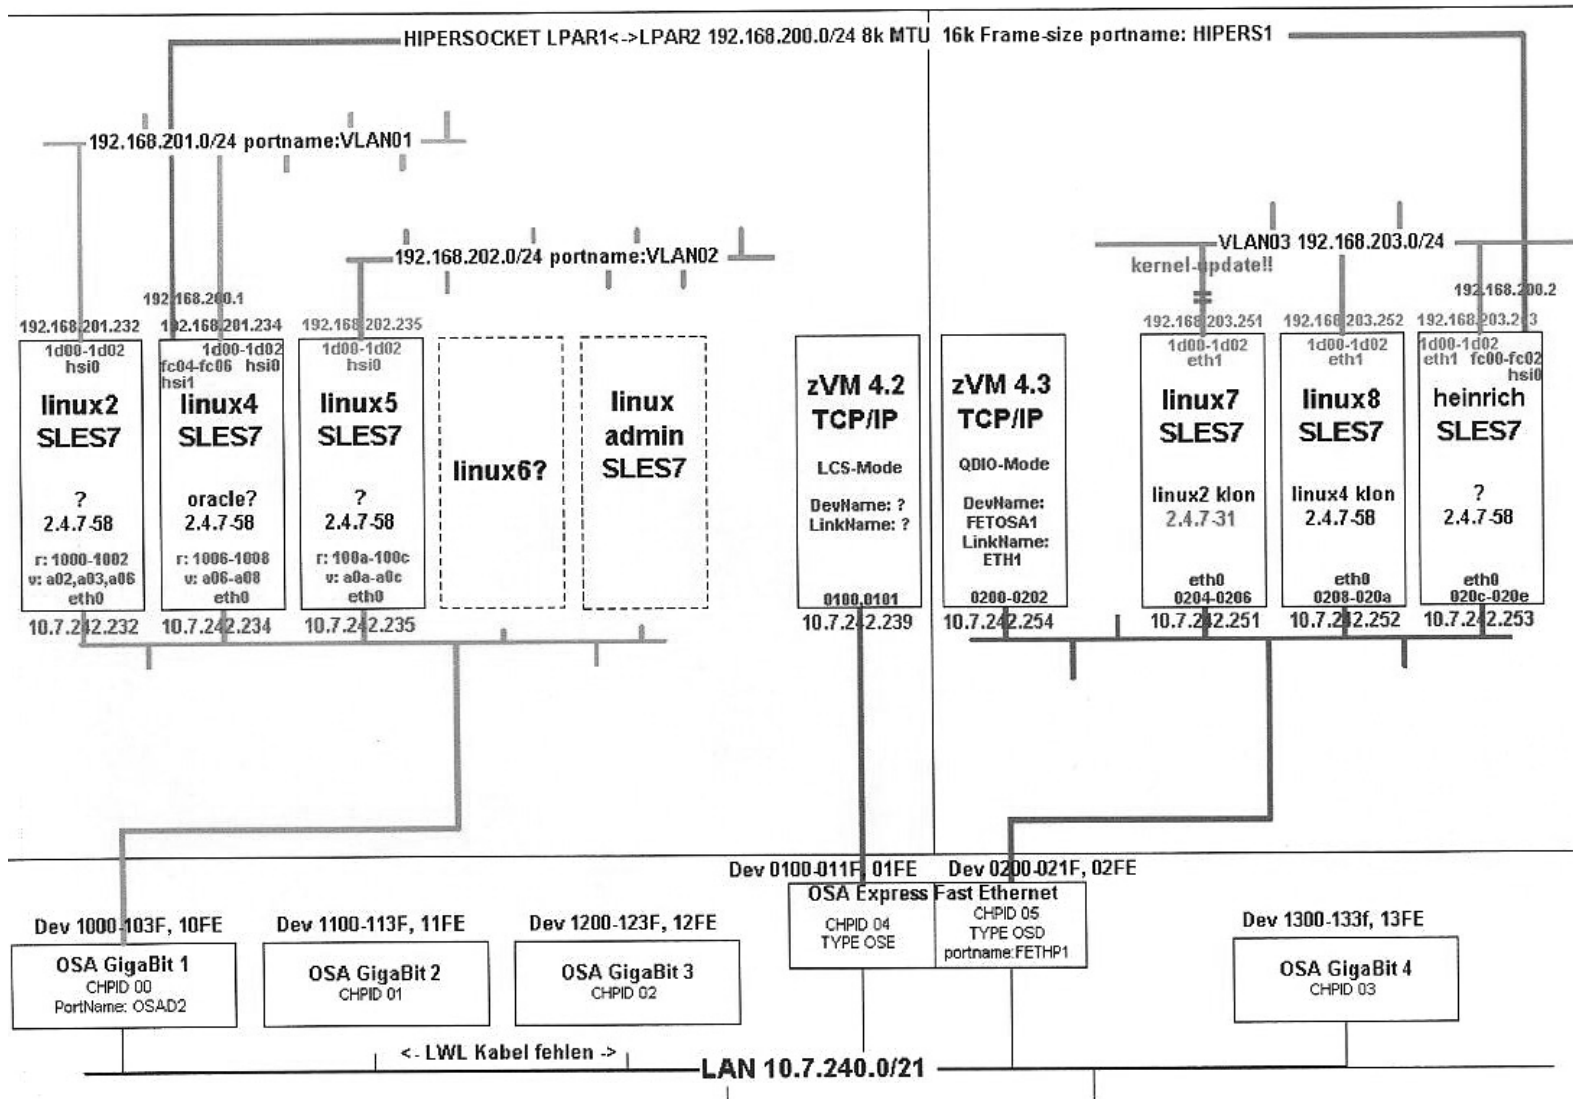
HIPERSOCKET LPAR1<->LPAR2 192.168.200.0/24 8k MTU 16k Frame-size portname: HIPERS1

192.168.201.0/24 portname:VLAN01

192.168.202.0/24 portname:VLAN02

VLAN03 192.168.203.0/24
kernel-update!!

192.168.200.1
192.168.200.2

192.168.201.232
1d00-1d02
hsi0
linux2
SLES7
?
2.4.7-58
r: 1000-1002
v: a02,a03,a06
eth0
10.7.242.232

192.168.201.234
1d00-1d02
fc04-fc06 hsi0
hsi1
linux4
SLES7
oracle?
2.4.7-58
r: 1006-1008
v: a06-a08
eth0
10.7.242.234

192.168.202.235
1d00-1d02
hsi0
linux5
SLES7
?
2.4.7-58
r: 100a-100c
v: a0a-a0c
eth0
10.7.242.235

linux6?

linux
admin
SLES7

zVM 4.2
TCP/IP
LCS-Mode
DevName: ?
LinkName: ?
0100,0101
10.7.242.239

zVM 4.3
TCP/IP
QDIO-Mode
DevName:
FETOSA1
LinkName:
ETH1
0200-0202
10.7.242.254

192.168.203.251
1d00-1d02
eth1
linux7
SLES7
linux2 klon
2.4.7-31
eth0
0204-0206
10.7.242.251

192.168.203.252
1d00-1d02
eth1
linux8
SLES7
linux4 klon
2.4.7-58
eth0
0208-020a
10.7.242.252

192.168.203.253
1d00-1d02
eth1 fc00-fc02
hsi0
heinrich
SLES7
?
2.4.7-58
eth0
020c-020e
10.7.242.253

Dev 0100-011F, 01FE
Dev 0200-021F, 02FE
OSA Express Fast Ethernet
CHPID 04
TYPE OSE
CHPID 05
TYPE OSD
portname:FETHP1

Dev 1000-103F, 10FE
OSA GigaBit 1
CHPID 00
PortName: OSAD2

Dev 1100-113F, 11FE
OSA GigaBit 2
CHPID 01

Dev 1200-123F, 12FE
OSA GigaBit 3
CHPID 02

Dev 1300-133f, 13FE
OSA GigaBit 4
CHPID 03

<- LWL Kabel fehlen ->
LAN 10.7.240.0/21